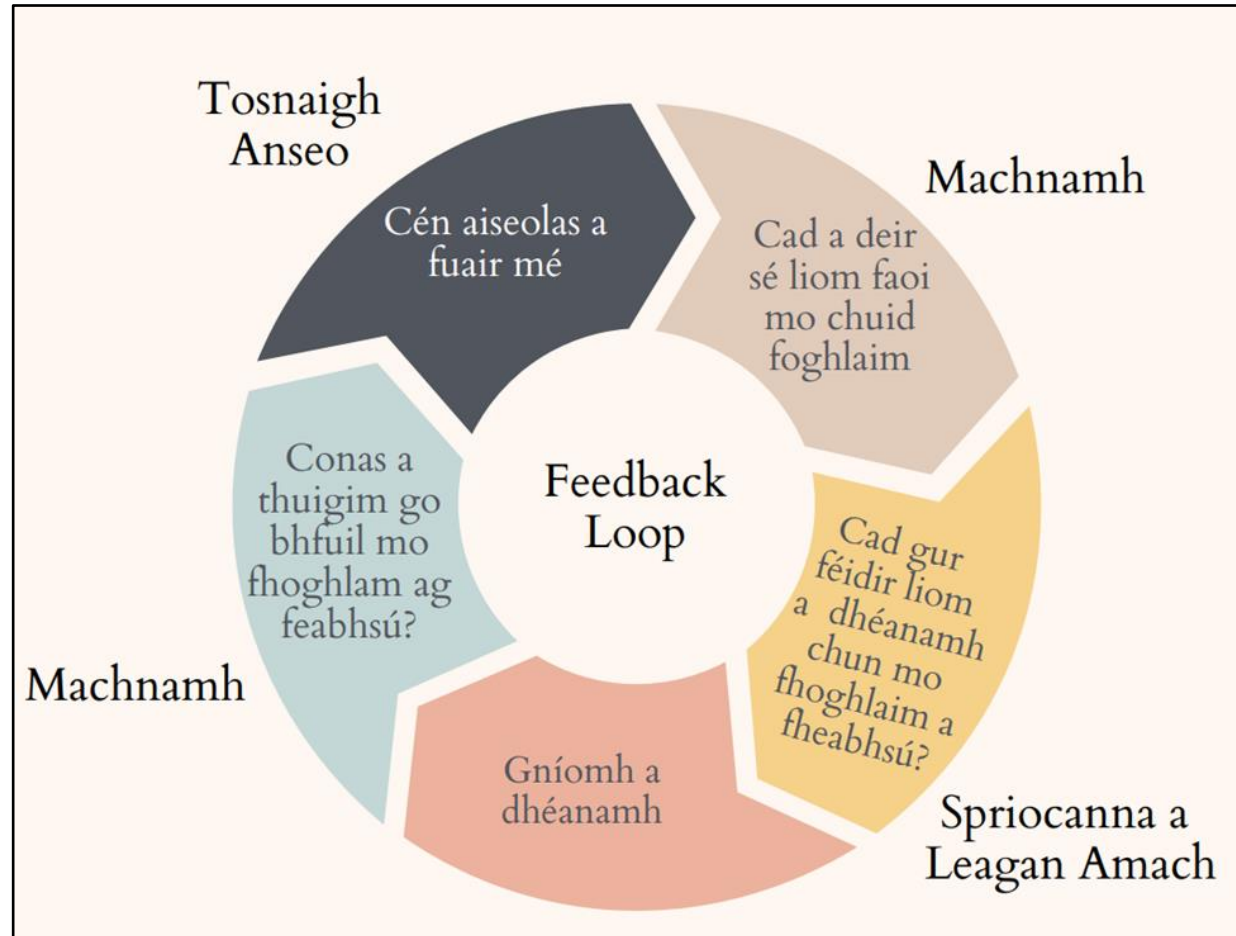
Tosnaigh Anseo

Cén aiseolas a fuair mé

Machnamh

Cad a deir sé liom faoi mo chuid foghlaim

Feedback Loop

Cad gur féidir liom a dhéanamh chun mo fhoghlaim a fheabhsú?

Spriocanna a Leagan Amach

Gníomh a dhéanamh

Conas a thuigim go bhfuil mo fhoghlam ag feabhsú?

Machnamh